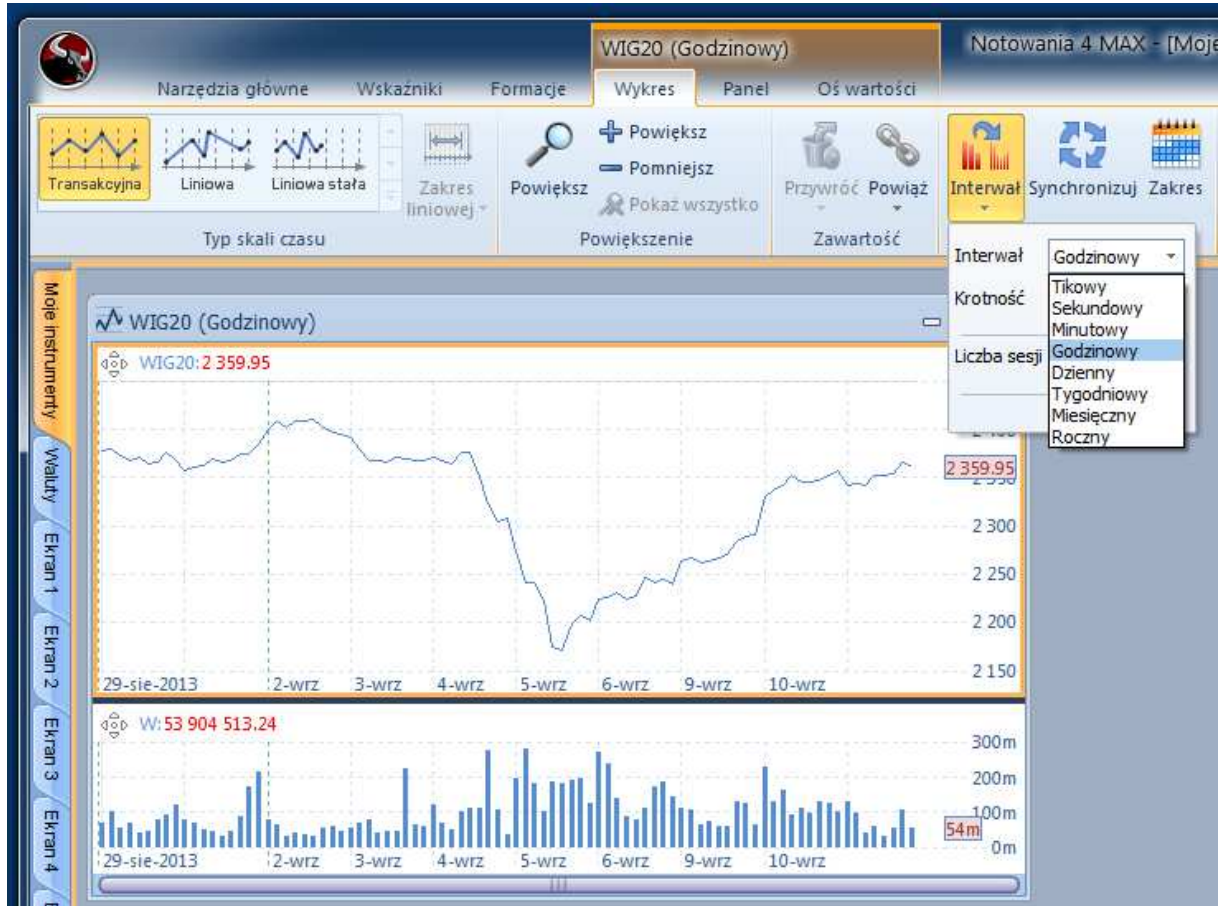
WIG20 (Godzinowy)

Notowania 4 MAX - [Moje

Narzędzia główne  Wskaźniki  Formacje  Wykres  Panel  Oś wartości

Transakcyjna  Liniowa  Liniowa stała  Zakres liniowej

Typ skali czasu

Powiększ  Powiększ  Pomniejsz  Pokaż wszystko

Powiększenie

Przywróć  Powiąż

Zawartość

Interwał  Synchronizuj  Zakres

Interwał  Godzinowy

Krotność

Liczba sesji

Tikowy
Sekundowy
Minutowy
Godzinowy
Dzienny
Tygodniowy
Miesięczny
Roczny

Moje instrumenty  Waluty  Ekran 1  Ekran 2  Ekran 3  Ekran 4

WIG20 (Godzinowy)

WIG20: 2 359.95

2 359.95
2 300
2 250
2 200
2 150

29-sie-2013  2-wrz  3-wrz  4-wrz  5-wrz  6-wrz  9-wrz  10-wrz

W: 53 904 513.24

300m
200m
100m
54m
0m

29-sie-2013  2-wrz  3-wrz  4-wrz  5-wrz  6-wrz  9-wrz  10-wrz